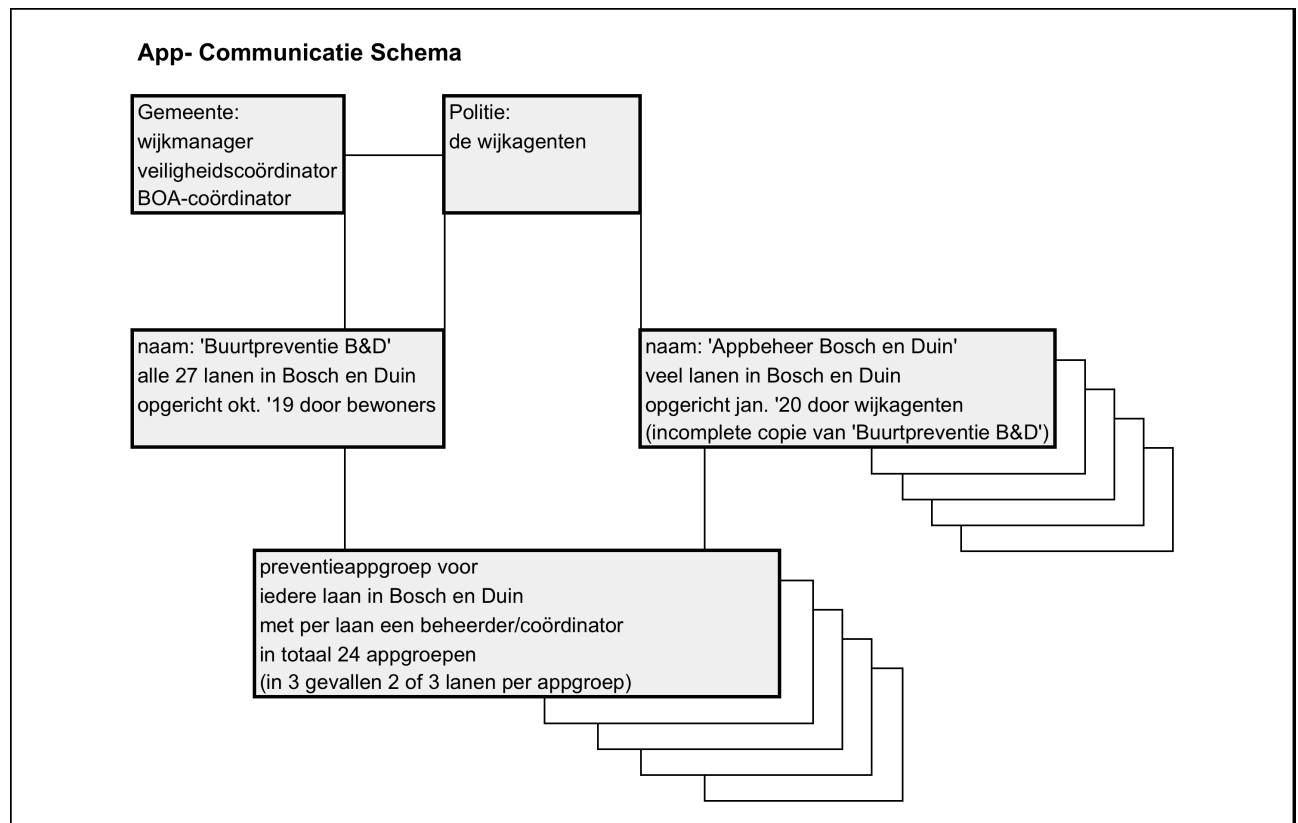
App- Communicatie Schema

Gemeente:
wijkmanager
veiligheidscoördinator
BOA-coördinator

Politie:
de wijkagenten

naam: 'Buurtpreventie B&D'
alle 27 lanen in Bosch en Duin
opgericht okt. '19 door bewoners

naam: 'Appbeheer Bosch en Duin'
veel lanen in Bosch en Duin
opgericht jan. '20 door wijkagenten
(incomplete copie van 'Buurtpreventie B&D')

preventieappgroep voor
iedere laan in Bosch en Duin
met per laan een beheerder/coördinator
in totaal 24 appgroepen
(in 3 gevallen 2 of 3 lanen per appgroep)